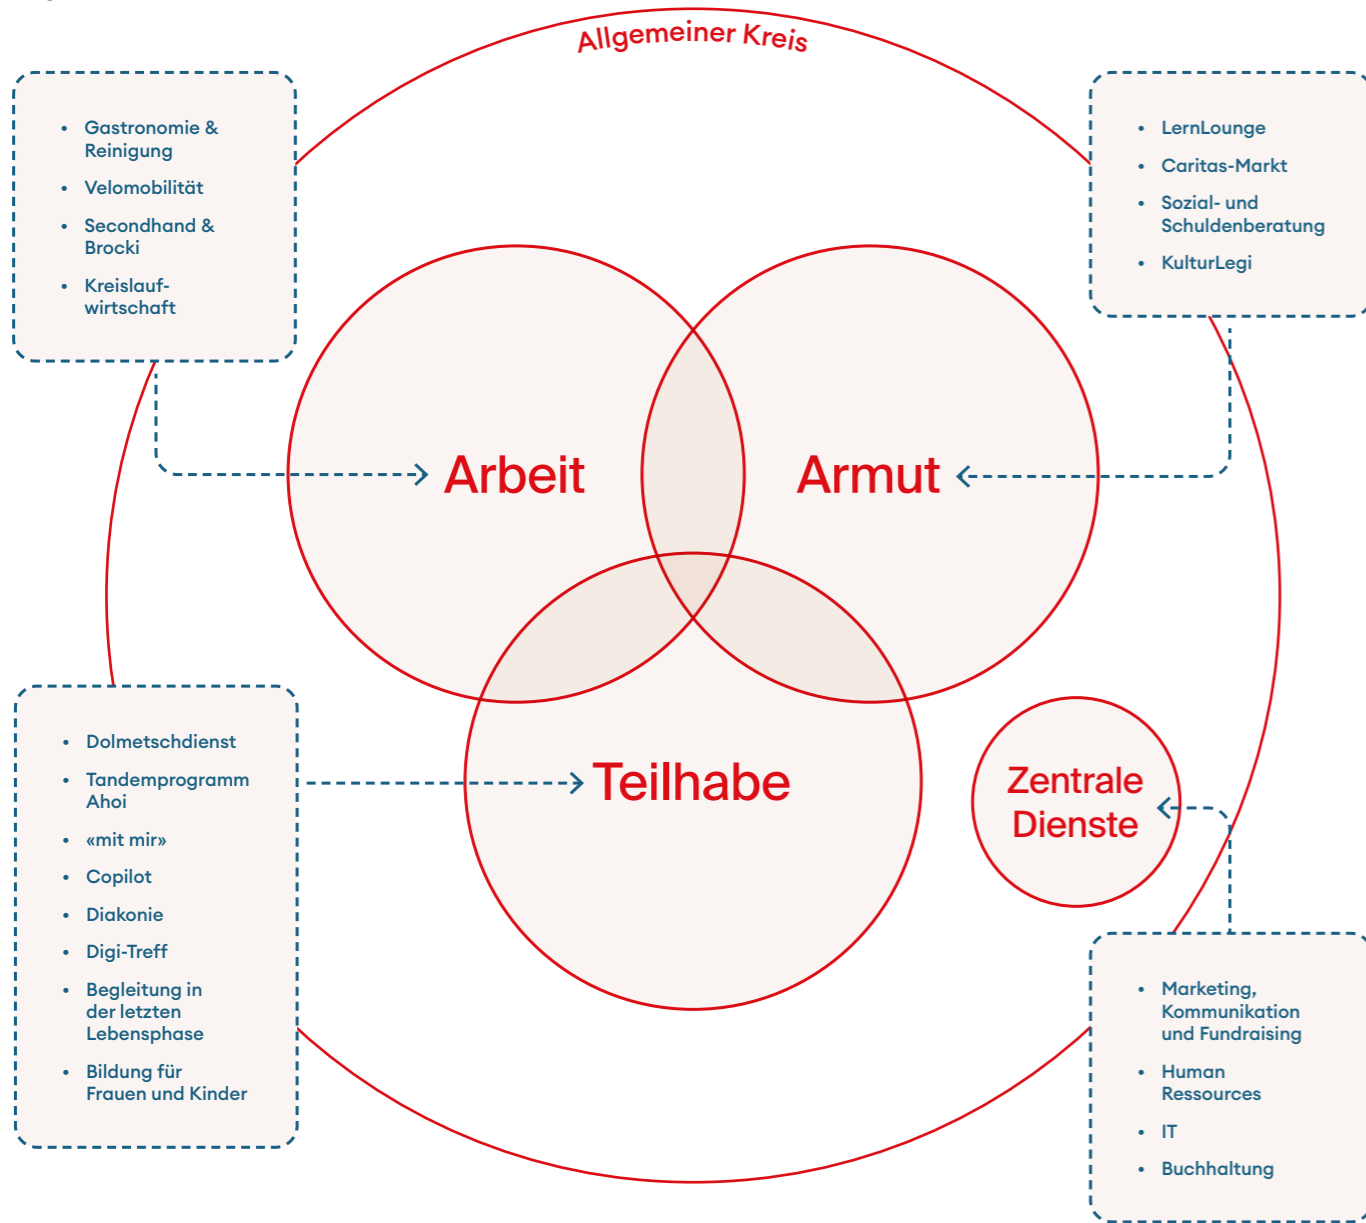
Allgemeiner Kreis

- Gastronomie & Reinigung
- Velomobilität
- Secondhand & Brocki
- Kreislaufwirtschaft

- LernLounge
- Caritas-Markt
- Sozial- und Schuldenberatung
- KulturLegi

Arbeit

Armut

Teilhabe

Zentrale Dienste

- Dolmetschdienst
- Tandemprogramm Ahoi
- «mit mir»
- Copilot
- Diakonie
- Digi-Treff
- Begleitung in der letzten Lebensphase
- Bildung für Frauen und Kinder

- Marketing, Kommunikation und Fundraising
- Human Ressources
- IT
- Buchhaltung